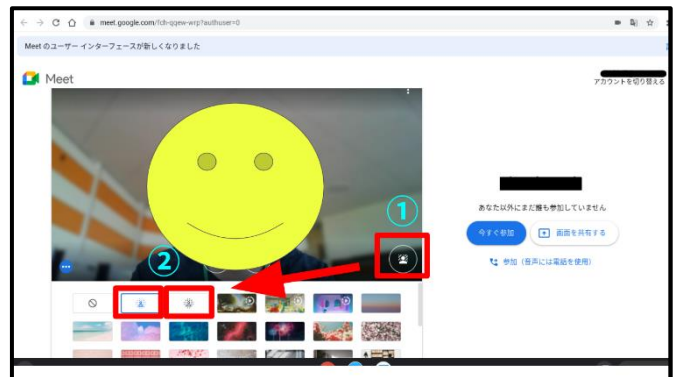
meet.google.com/fch-qqew-wrp?authuser=0

Meet のユーザー インターフェースが新しくなりました

Meet

アカウントを切り替える

①

②

あなた以外にまだ誰も参加していません

今すぐ参加

画面を共有する

参加（音声には電話を使用）